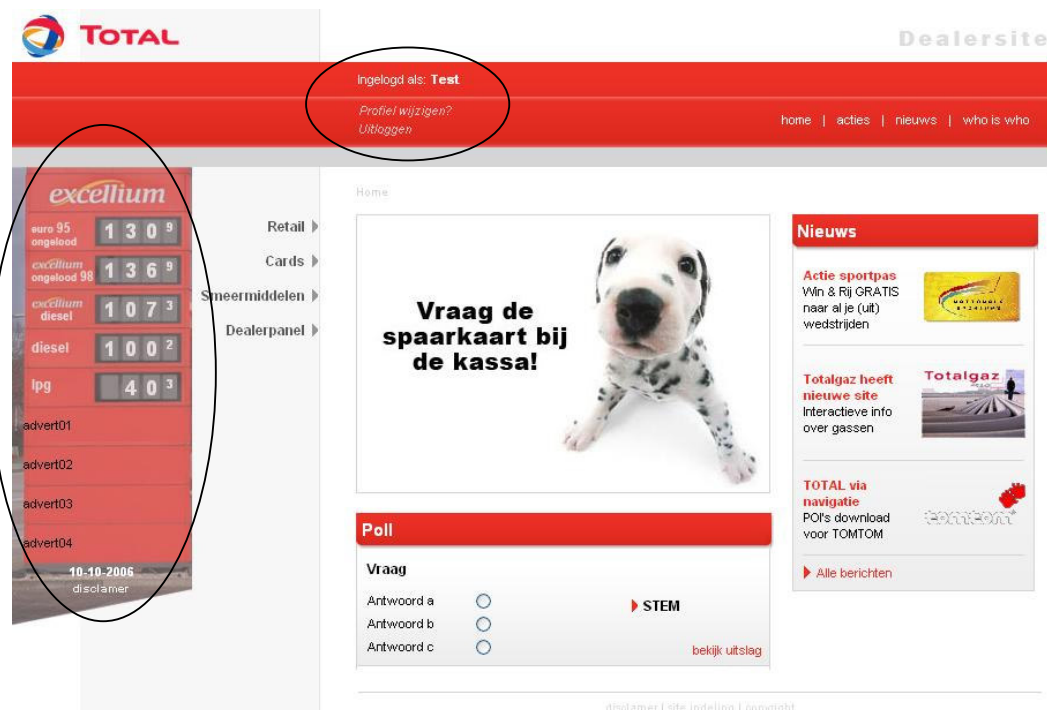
TOTAL

Dealersite

Ingelogd als: Test

Profiel wijzigen?
Uitloggen

home | acties | nieuws | who is who

excellium

| euro 95 ongelood | 1 3 0 $^9$ |
|---|---|
| excellium ongelood 98 | 1 3 6 $^9$ |
| excellium diesel | 1 0 7 $^3$ |
| diesel | 1 0 0 $^2$ |
| lpg | 4 0 $^3$ |

advert01

advert02

advert03

advert04

10-10-2006
disclamer

Retail

Cards

Smeermiddelen

Dealerpanel

Home

Vraag de spaarkaart bij de kassa!

Poll

Vraag

Antwoord a

Antwoord b

Antwoord c

STEM

bekijk uitslag

Nieuws

Actie sportpas
Win & Rij GRATIS naar al je (uit) wedstrijden

Totalgaz heeft nieuwe site
Interactieve info over gassen

Totalgaz

TOTAL via navigatie
POI's download voor TOMTOM

tomtom

Alle berichten

disclamer | site indeling | copyright